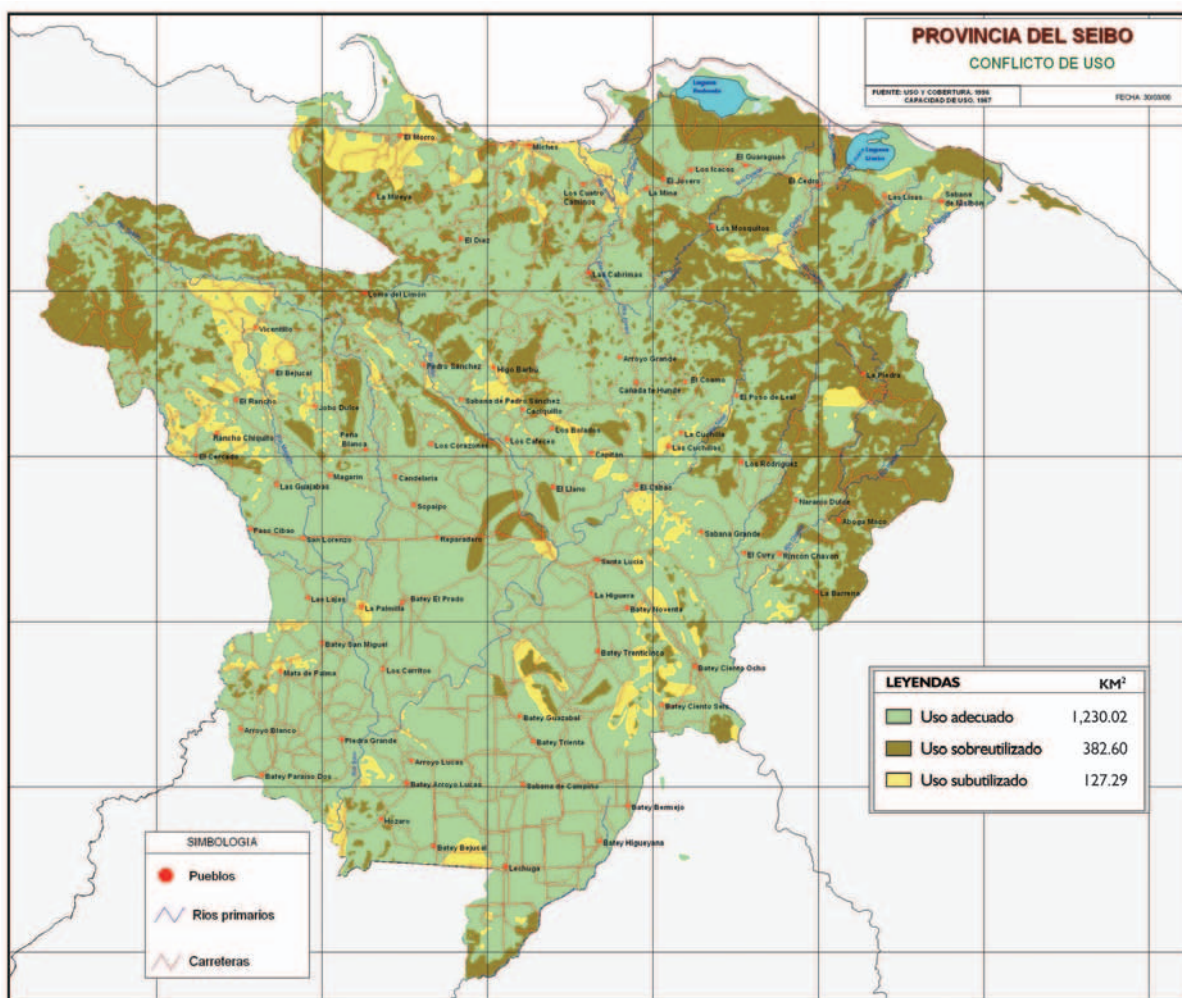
PROVINCIA DEL SEIBO
CONFLICTO DE USO

FUENTE: USO Y COBERTURA, 1996
CAPACIDAD DE USO, 1967

FECHA: 30/03/00

Laguna Redonda
Laguna Limón

El Morro
Miches
La Mireya
Los Cuatro Caminos
La Mina
El Jovero
Los Icacos
El Guaragua
El Cedro
Los Lisos
Sabana de Nisibón
Los Mosquitos
El Diaz
Las Cabrimas
Loma del Limón
Vicentillo
El Bejucal
El Rancho
Pedro Sánchez
Higo Barbu
Arroyo Grande
Cañada la Hunde
El Cosmo
La Piedra
El Pozo de Leal
Sabana de Pedro Sánchez
Caciquillo
Jobo Dulce
Rancho Chiquito
El Cercado
Peña Blanca
Los Corazones
Los Cafecos
Los Bolados
Capitán
La Cuchilla
Las Cuchillas
Los Rodríguez
Las Guajabas
Magarín
Candelaria
El Llano
El Ciban
Naranjo Dulce
Sopaipo
Abuga Mora
Paso Cibao
San Lorenzo
Reparadero
Sabana Grande
El Curo
Rincón Chavón
Santa Lucía
La Barrena
Las Lajas
La Palmilla
Batey El Prado
La Higuera
Batey Noventa
Batey San Miguel
Batey Treinticinco
Batey Ciento Ocho
Mata de Palma
Los Carritos
Batey Ciento Seis
Batey Guazabal
Arroyo Blanco
Batey Trienta
Piedra Grande
Arroyo Lucas
Batey Paraíso Dos
Batey Arroyo Lucas
Sabana de Campiño
Batey Bermejo
Hizaro
Batey Bejucal
Batey Higueyana
Lechuga

LEYENDAS KM²
Uso adecuado 1,230.02
Uso sobreutilizado 382.60
Uso subutilizado 127.29

SIMBOLOGIA
Pueblos
Ríos primarios
Carreteras